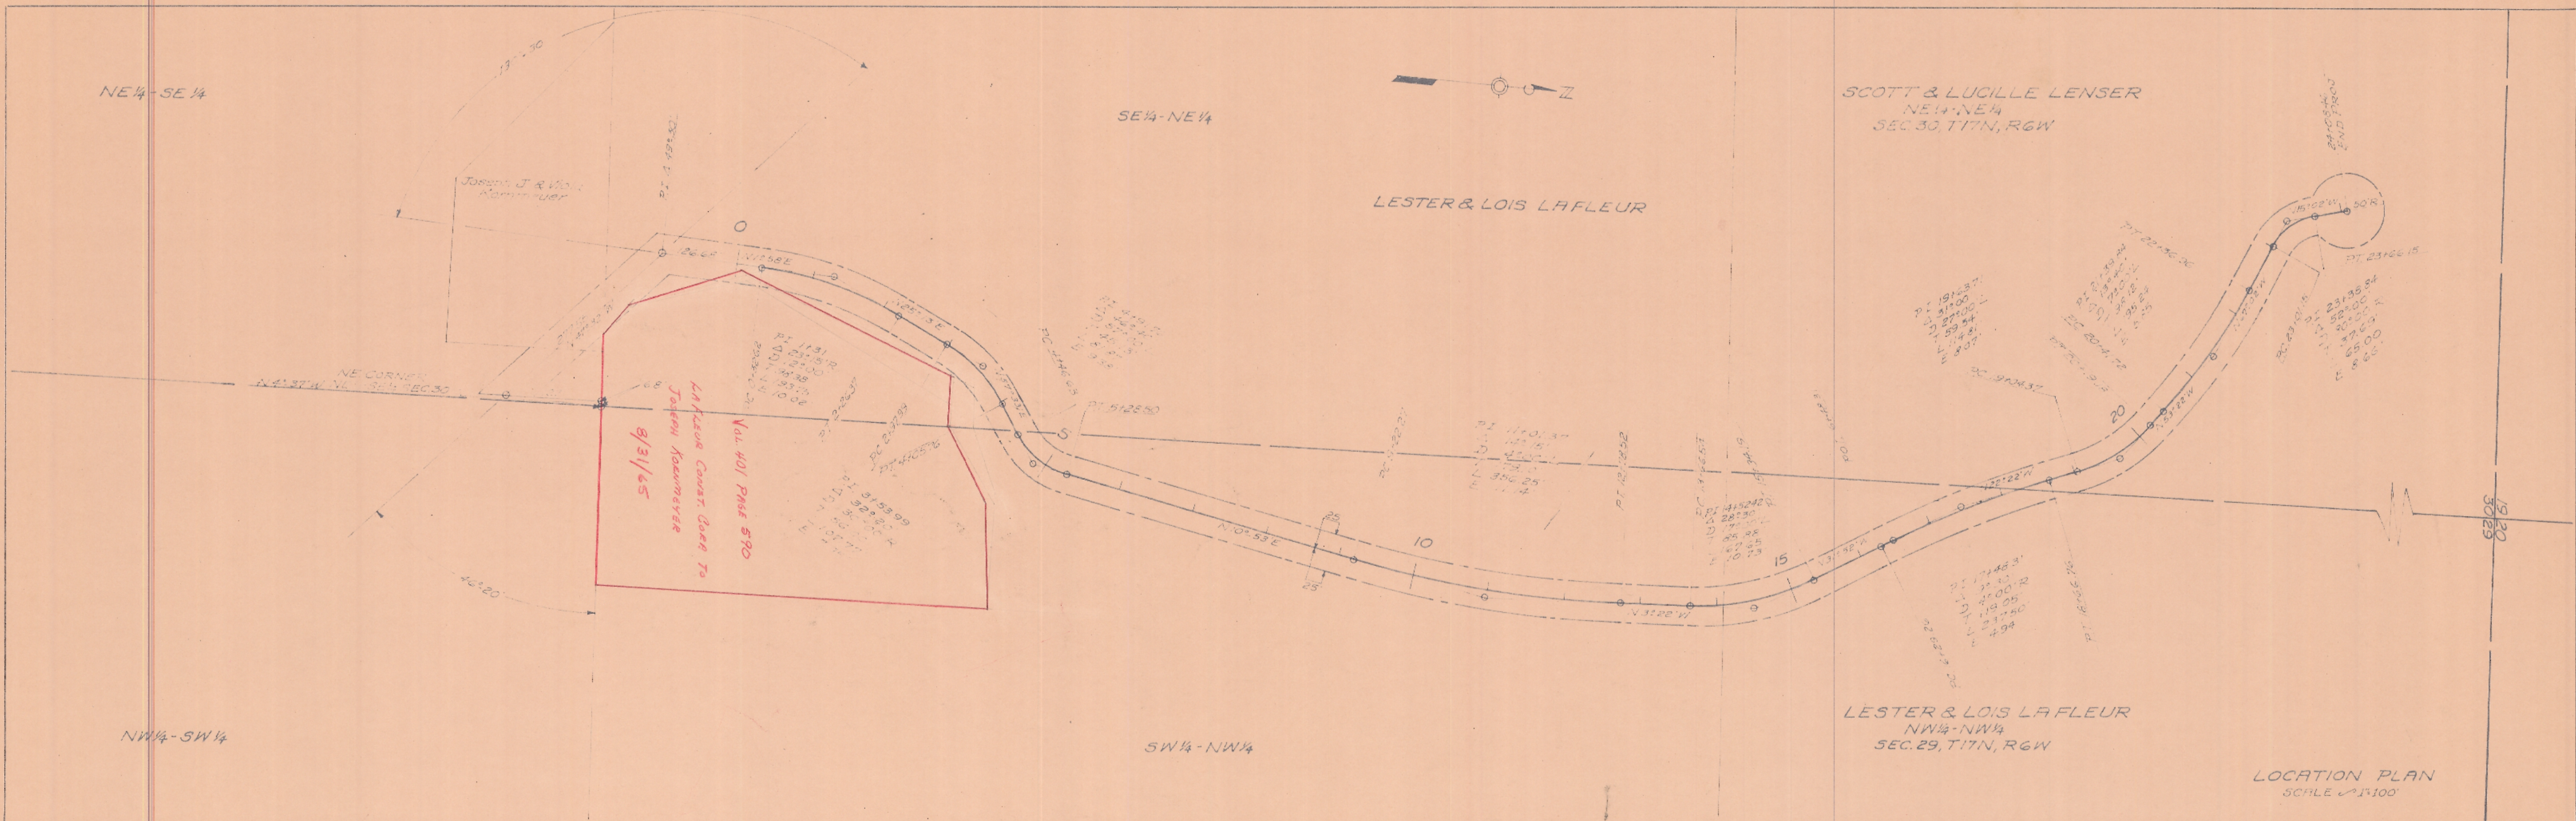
NE¼-SE¼

SE¼-NE¼

N

SCOTT & LUCILLE LENSER
NE¼-NE¼
SEC.30, T17N, R6W

Joseph J. & Viola Koenigsmeyer

0

LESTER & LOIS LAFLEUR

NE CORNER
N 4°27'W NE¼-NW¼ SEC.30

Vol. 401 Page 590
LaFleur Const. Corp. To
Joseph Koenigmeyer
8/31/65

P.T. 5+28.80

5

10

15

20

P.T. 23+06.15

50'R

19|20
30|29

NW¼-SW¼

SW¼-NW¼

LESTER & LOIS LAFLEUR
NW¼-NW¼
SEC.29, T17N, R6W

LOCATION PLAN
SCALE 1"=100'